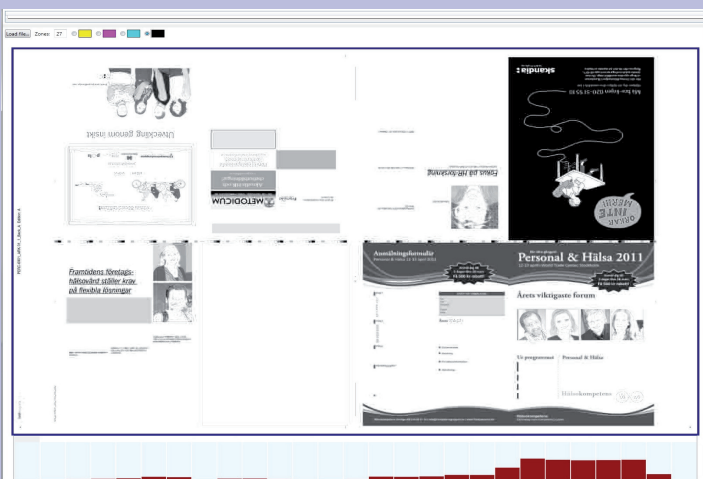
Load file... Zones: 27

Utveckling genom insikt

METODICUM

Fokus på rehabilitering

Orkar inte mer!

skandia:

Framtidens företagshälsovård ställer krav på flexibla lösningar

Anmälningsblankett

Personal & Hälsa 2011

Årets viktigaste forum

Ur programmet

Personal & Hälsa

Hälsokompetens